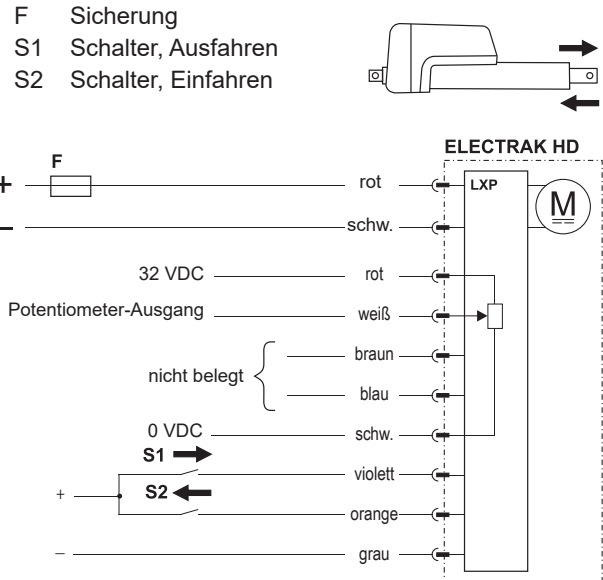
F Sicherung
S1 Schalter, Ausfahren
S2 Schalter, Einfahren

ELECTRAK HD

F

+

–

rot

schw.

LXP

M

32 VDC

rot

Potentiometer-Ausgang

weiß

nicht belegt

braun

blau

0 VDC

schw.

S1

S2

+

violett

orange

–

grau